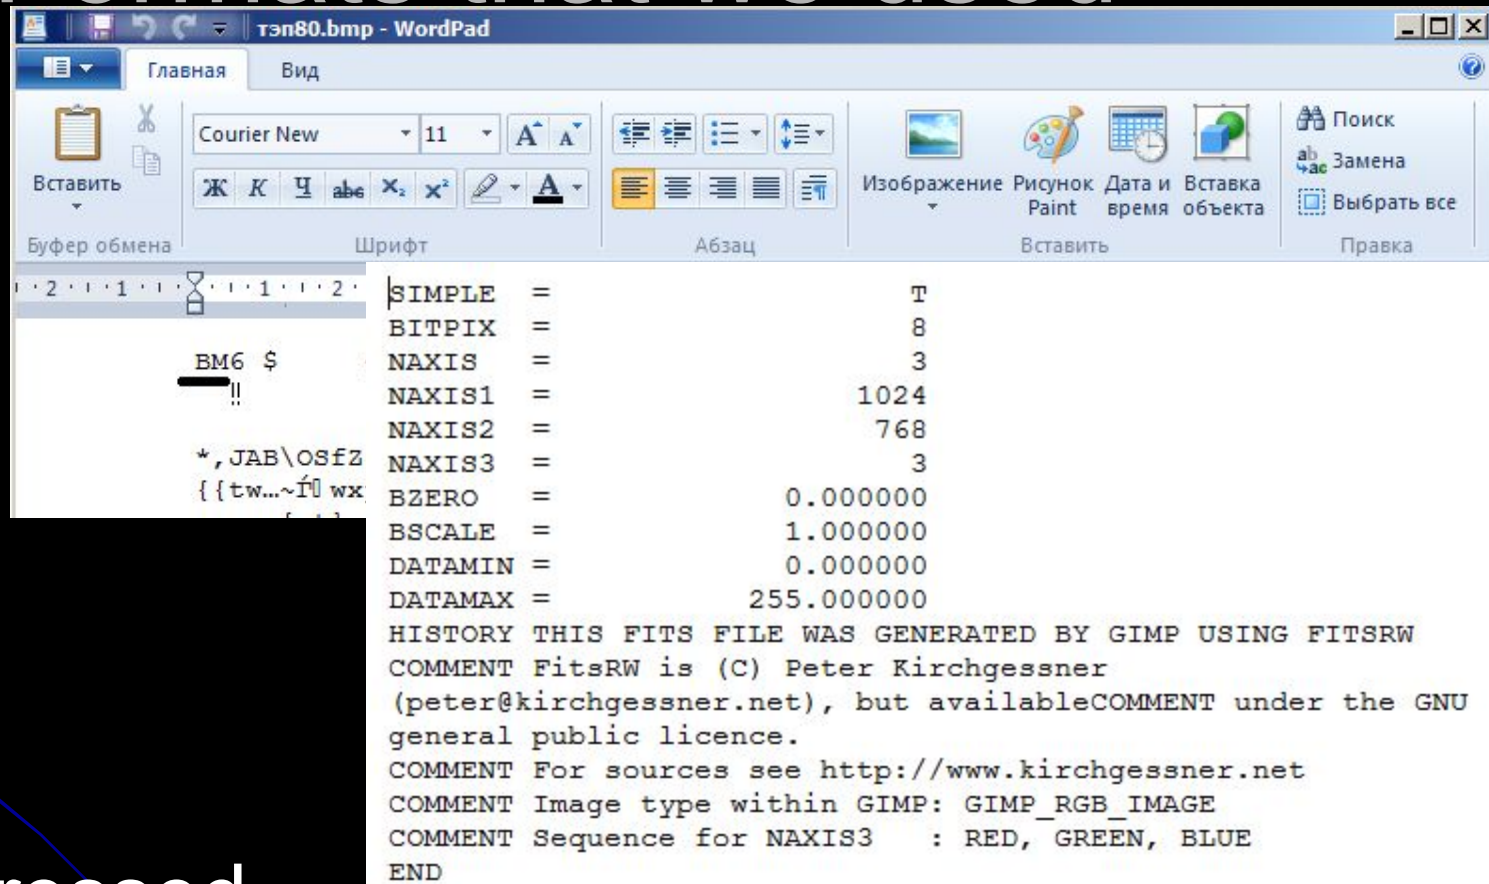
тэп80.bmp - WordPad

Главная Вид

Вставить
Буфер обмена

Courier New 11
Ж К Ч abc $X_2$ $X^2$
Шрифт

Абзац

Изображение Рисунок Paint Дата и время Вставка объекта
Вставить

Поиск
Замена
Выбрать все
Правка

BM6 $
‼

*,JAB\OSfZ
{{tw…~Í wx

SIMPLE = T
BITPIX = 8
NAXIS = 3
NAXIS1 = 1024
NAXIS2 = 768
NAXIS3 = 3
BZERO = 0.000000
BSCALE = 1.000000
DATAMIN = 0.000000
DATAMAX = 255.000000
HISTORY THIS FITS FILE WAS GENERATED BY GIMP USING FITSRW
COMMENT FitsRW is (C) Peter Kirchgessner (peter@kirchgessner.net), but availableCOMMENT under the GNU general public licence.
COMMENT For sources see http://www.kirchgessner.net
COMMENT Image type within GIMP: GIMP_RGB_IMAGE
COMMENT Sequence for NAXIS3 : RED, GREEN, BLUE
END